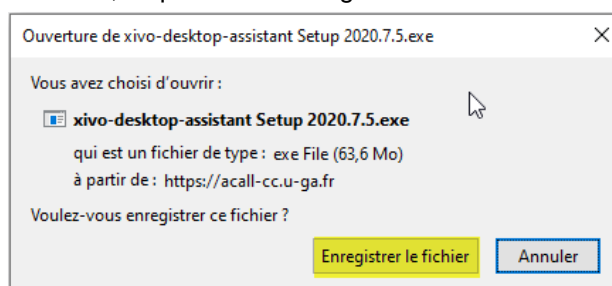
Ouverture de xivo-desktop-assistant Setup 2020.7.5.exe

Vous avez choisi d'ouvrir :

xivo-desktop-assistant Setup 2020.7.5.exe

qui est un fichier de type : exe File (63,6 Mo)

à partir de : https://acall-cc.u-ga.fr

Voulez-vous enregistrer ce fichier ?

Enregistrer le fichier

Annuler